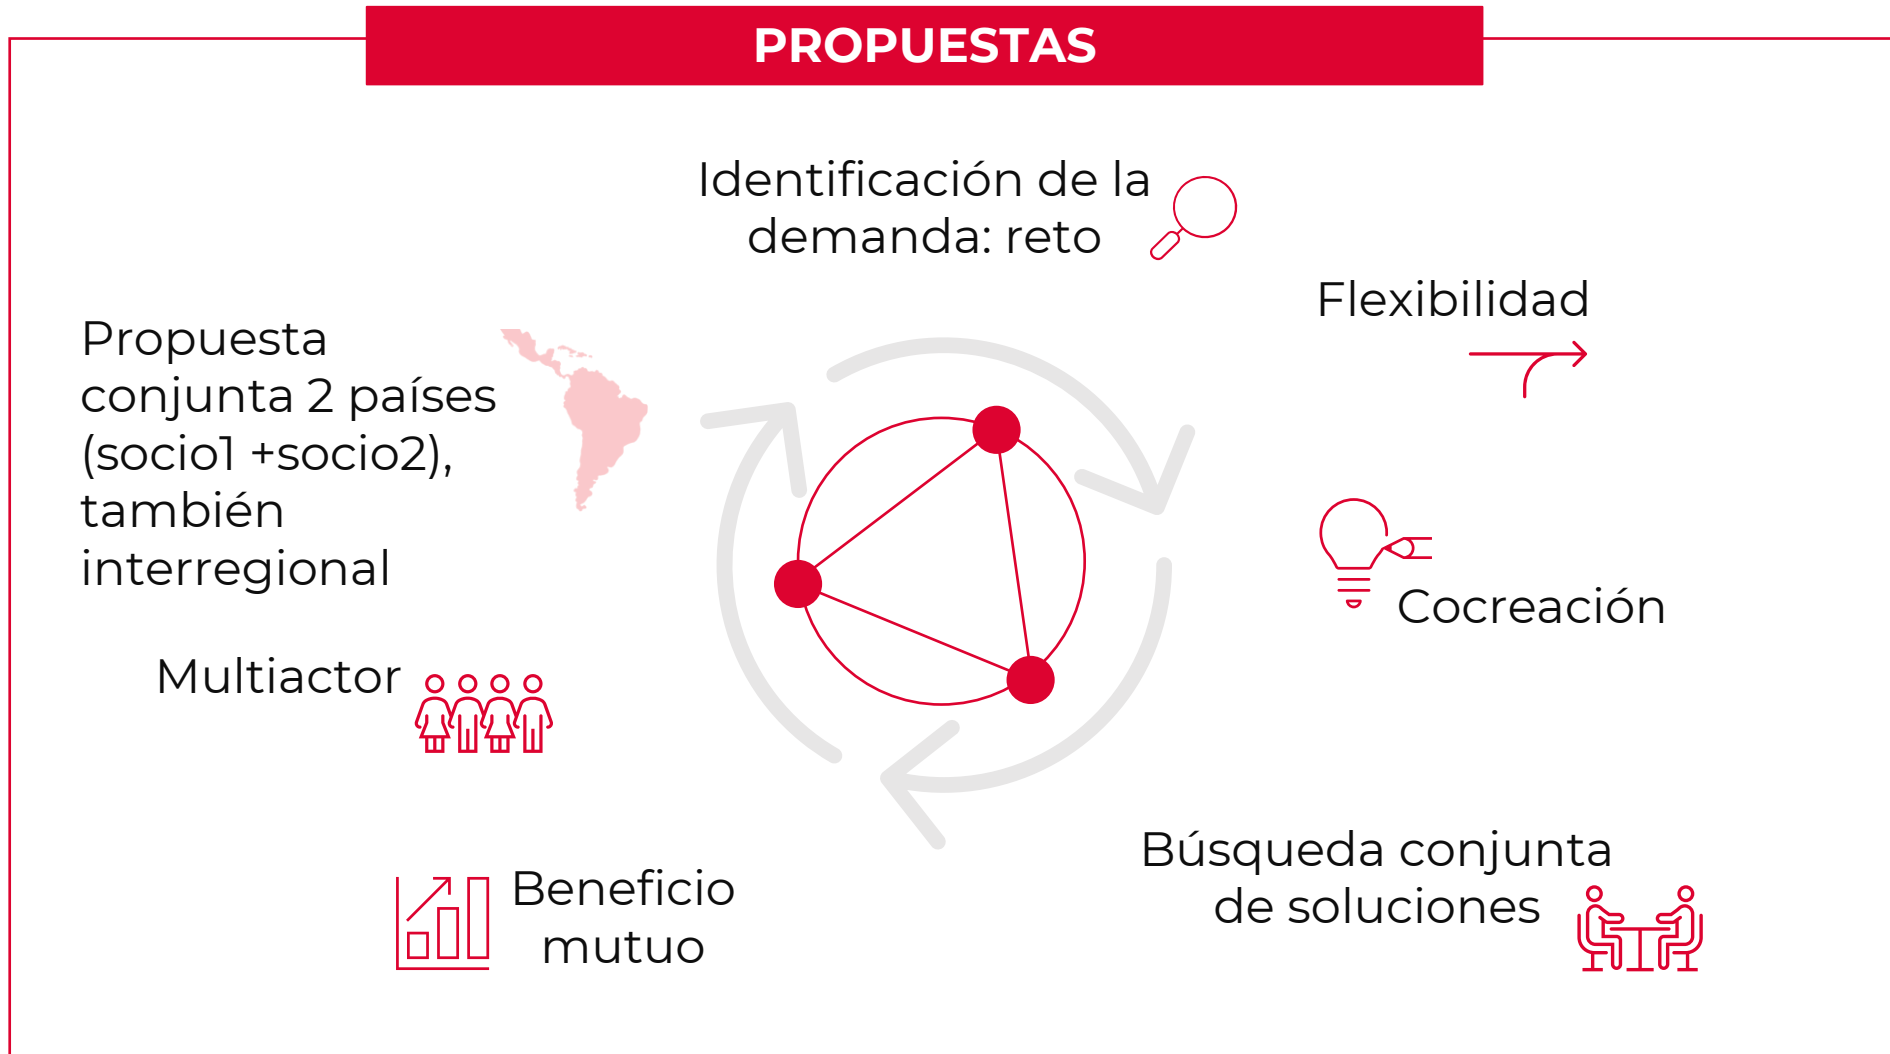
PROPUESTAS

Identificación de la demanda: reto

Flexibilidad

Propuesta conjunta 2 países (socio1 +socio2), también interregional

Cocreación

Multiactor

Búsqueda conjunta de soluciones

Beneficio mutuo